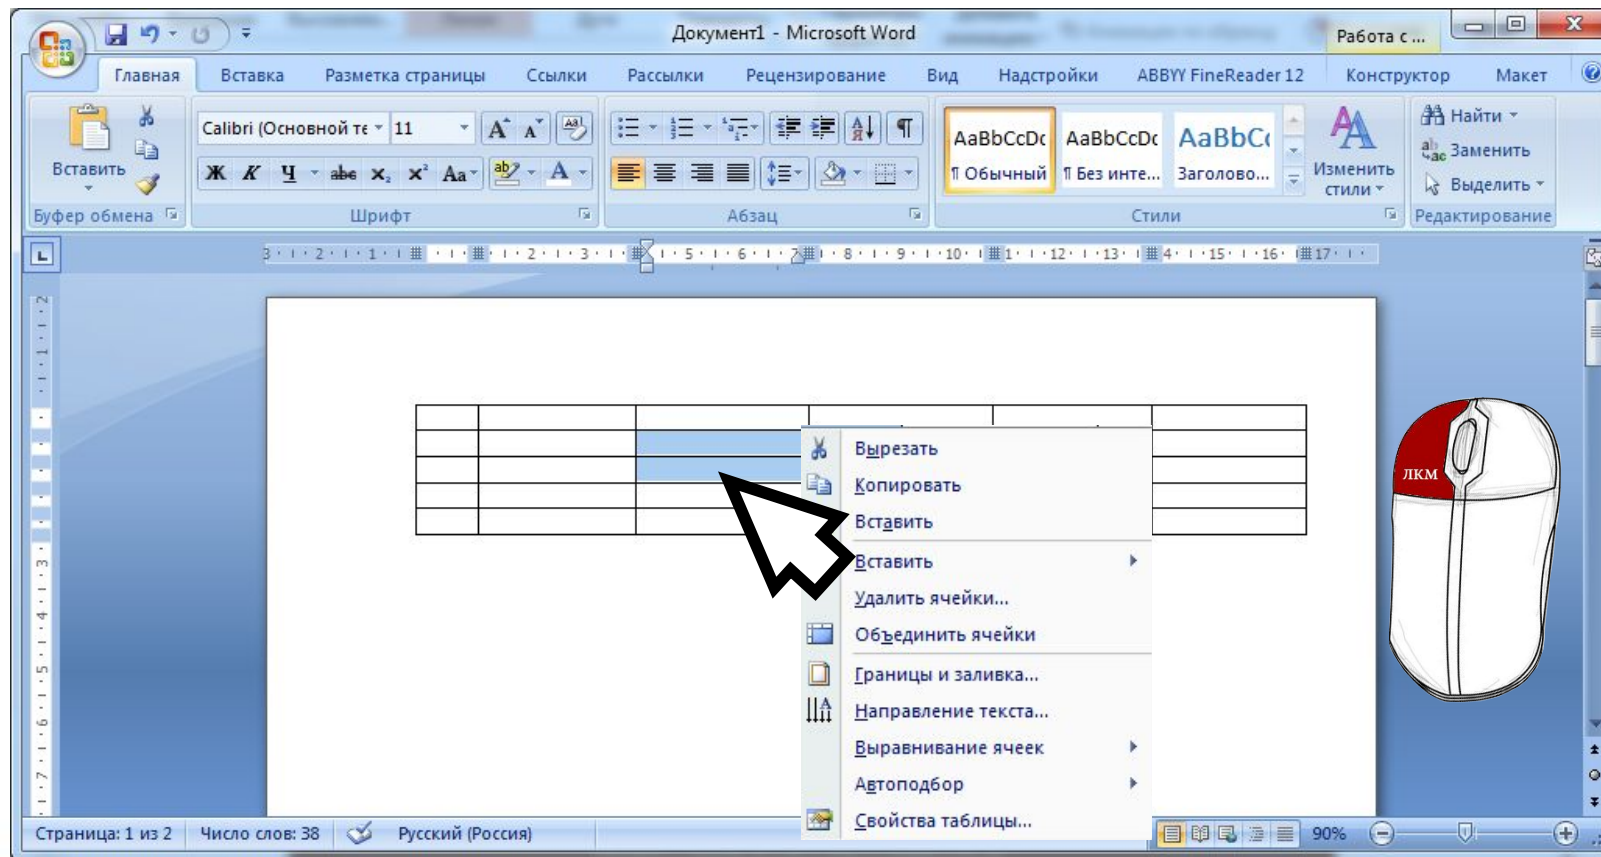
Документ1 - Microsoft Word
Работа с ...

Главная
Вставка
Разметка страницы
Ссылки
Рассылки
Рецензирование
Вид
Надстройки
ABBYY FineReader 12
Конструктор
Макет

Вставить
Буфер обмена
Calibri (Основной те
11
Ж К Ч abe $x_2$ $x^2$ Аа
Шрифт
Абзац
AaBbCcDc
¶ Обычный
AaBbCcDc
¶ Без инте...
AaBbC
Заголово...
Изменить стили
Стили
Найти
Заменить
Выделить
Редактирование

3 · 1 · 2 · 1 · 1 · 1 · 2 · 3 · 5 · 6 · 7 · 8 · 9 · 10 · 1 · 12 · 13 · 4 · 15 · 16 · 17

Вырезать
Копировать
Вставить
Вставить
Удалить ячейки...
Объединить ячейки
Границы и заливка...
Направление текста...
Выравнивание ячеек
Автоподбор
Свойства таблицы...

ЛКМ

Страница: 1 из 2
Число слов: 38
Русский (Россия)
90%